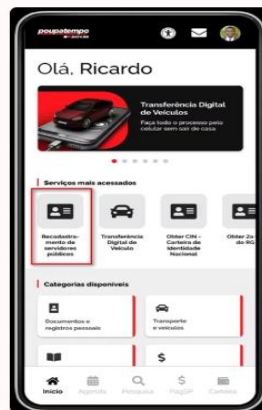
poupatempo

Olá, Ricardo

Transferência Digital de Veículos
Faça todo o processo pelo celular sem sair de casa

Serviços mais acessados

Recadastramento de servidores públicos

Transferência Digital de Veículo

Obter CIN - Carteira de Identidade Nacional

Obter 2ª via do RG

Categorias disponíveis

Documentos e registros pessoais

Transporte e veículos

Início Agenda Pesquisa PagSP Carteira